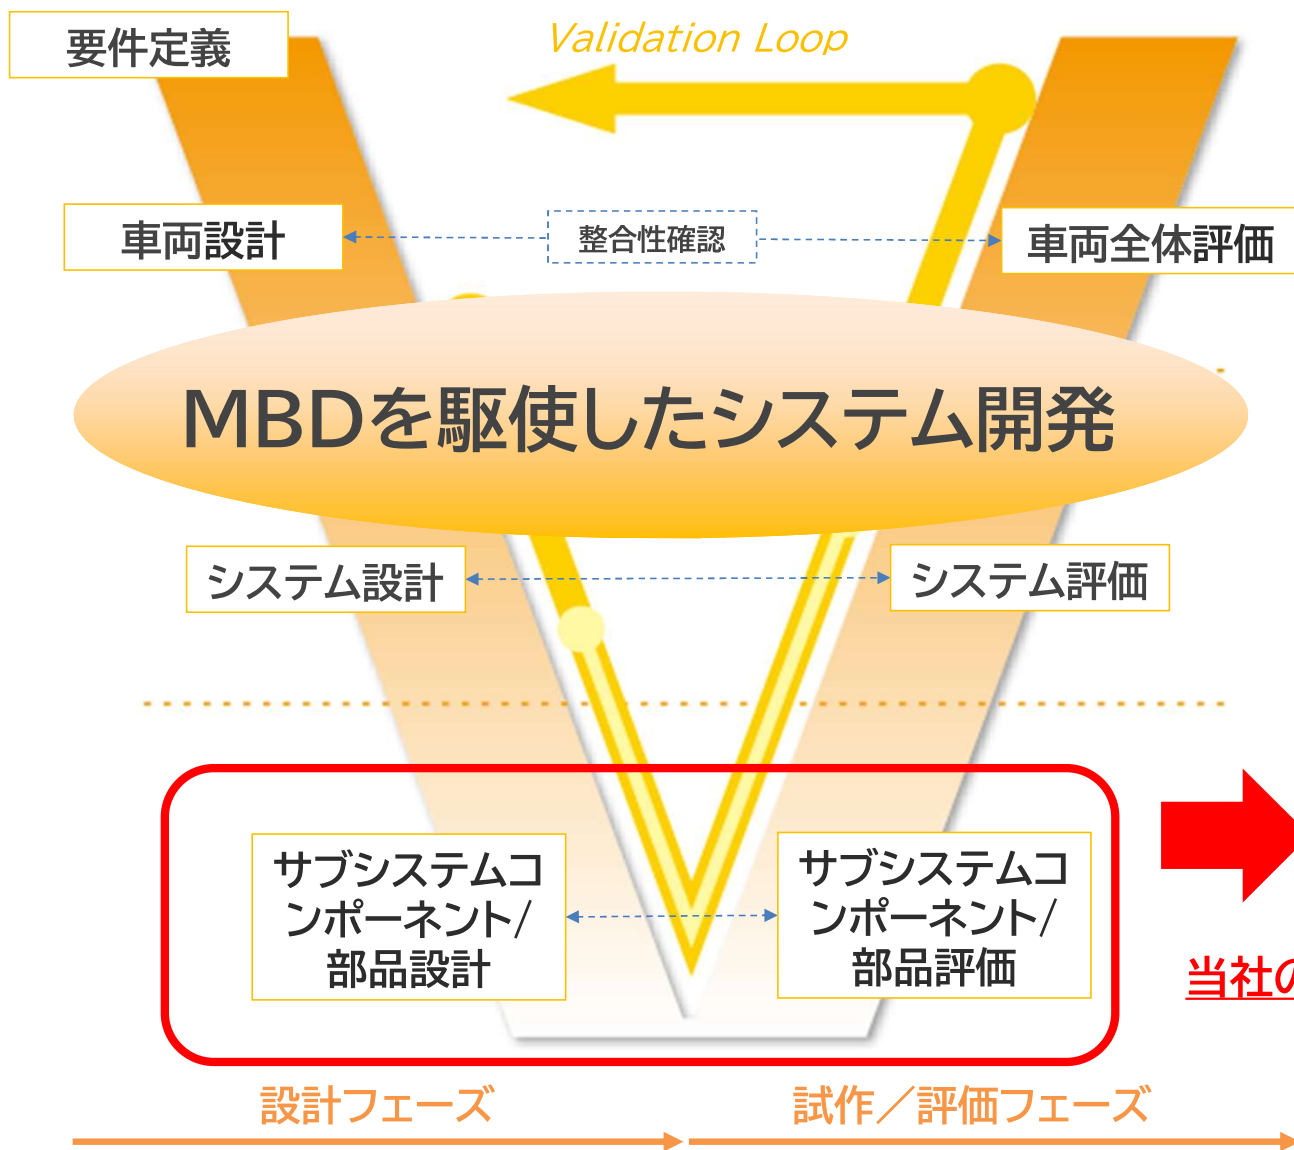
要件定義

Validation Loop

車両設計

整合性確認

車両全体評価

MBDを駆使したシステム開発

システム設計

システム評価

サブシステムコンポーネント/部品設計

サブシステムコンポーネント/部品評価

当社の

設計フェーズ

試作／評価フェーズ